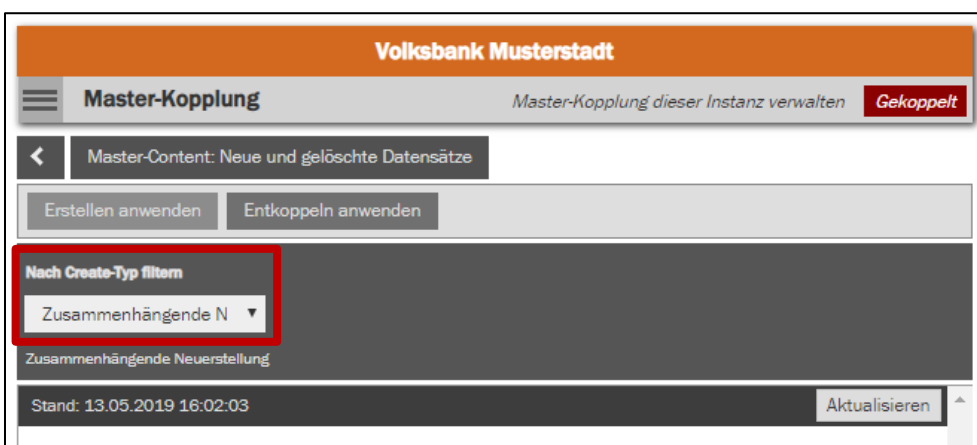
Volksbank Musterstadt

Master-Kopplung

Master-Kopplung dieser Instanz verwalten

Gekoppelt

Master-Content: Neue und gelöschte Datensätze

Erstellen anwenden

Entkoppeln anwenden

Nach Create-Typ filtern

Zusammenhängende N

Zusammenhängende Neuerstellung

Stand: 13.05.2019 16:02:03

Aktualisieren